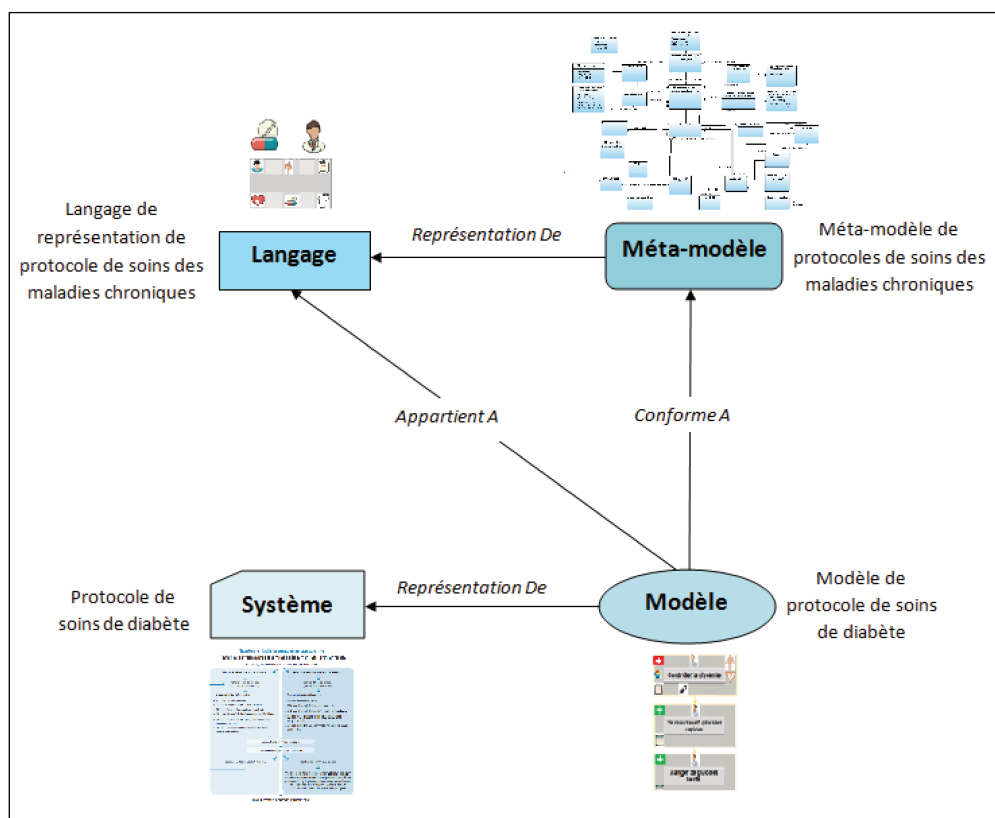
Langage de représentation de protocole de soins des maladies chroniques

Langage

Représentation De

Méta-modèle

Méta-modèle de protocoles de soins des maladies chroniques

Appartient A

Conforme A

Protocole de soins de diabète

Système

Représentation De

Modèle

Modèle de protocole de soins de diabète

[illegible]